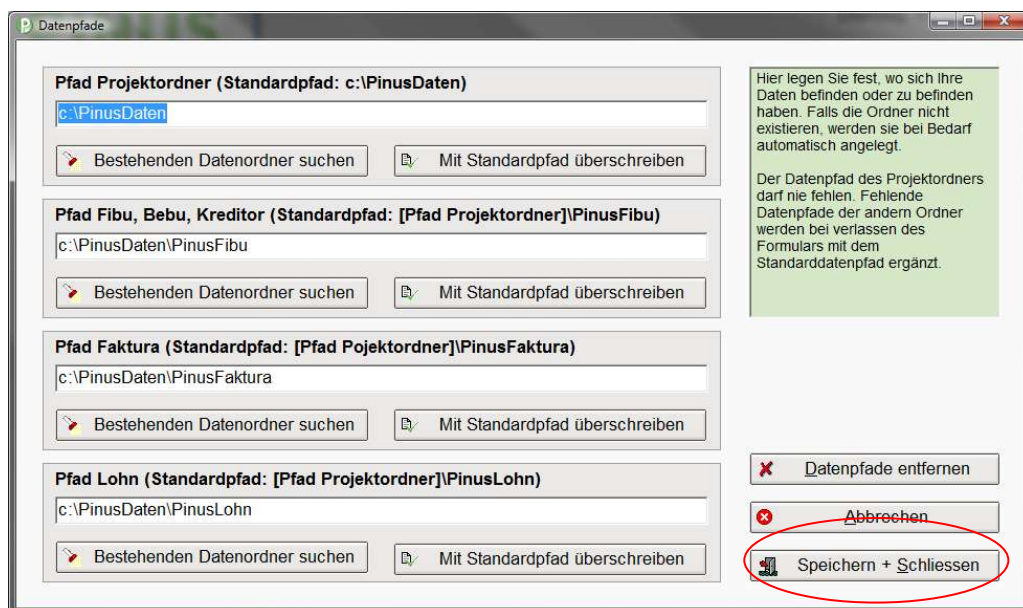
Datenpfade

Pfad Projektordner (Standardpfad: c:\PinusDaten)

c:\PinusDaten

Bestehenden Datenordner suchen

Mit Standardpfad überschreiben

Pfad Fibu, Bebu, Kreditor (Standardpfad: [Pfad Projektordner]\PinusFibu)

c:\PinusDaten\PinusFibu

Bestehenden Datenordner suchen

Mit Standardpfad überschreiben

Pfad Faktura (Standardpfad: [Pfad Pojektordner]\PinusFaktura)

c:\PinusDaten\PinusFaktura

Bestehenden Datenordner suchen

Mit Standardpfad überschreiben

Pfad Lohn (Standardpfad: [Pfad Projektordner]\PinusLohn)

c:\PinusDaten\PinusLohn

Bestehenden Datenordner suchen

Mit Standardpfad überschreiben

Hier legen Sie fest, wo sich Ihre Daten befinden oder zu befinden haben. Falls die Ordner nicht existieren, werden sie bei Bedarf automatisch angelegt.

Der Datenpfad des Projektordners darf nie fehlen. Fehlende Datenpfade der andern Ordner werden bei verlassen des Formulars mit dem Standarddatenpfad ergänzt.

Datenpfade entfernen

Abbrechen

Speichern + Schliessen